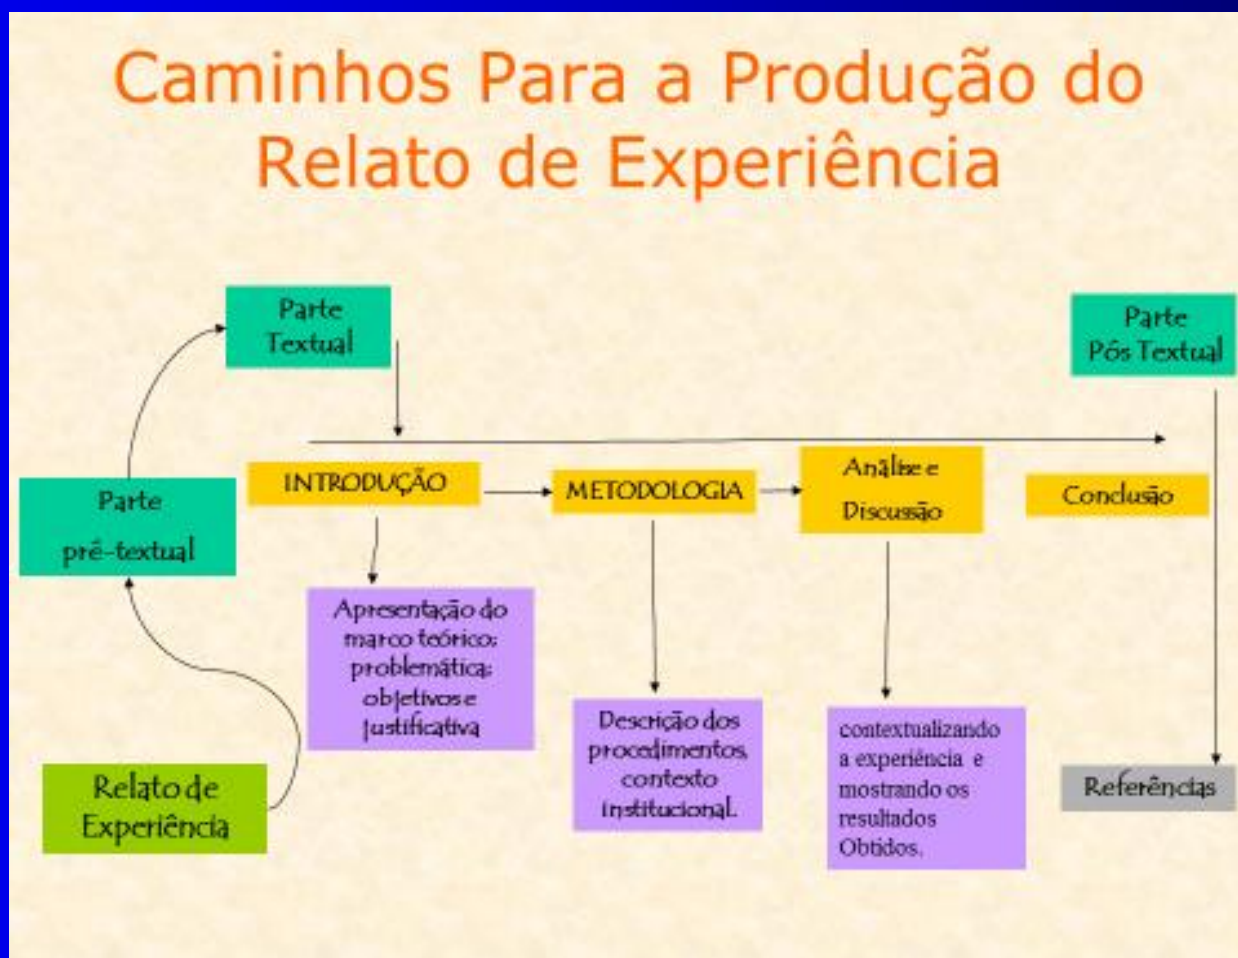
Caminhos Para a Produção do Relato de Experiência

Parte Textual

Parte Pós Textual

INTRODUÇÃO

METODOLOGIA

Análise e Discussão

Conclusão

Parte pré-textual

Apresentação do marco teórico; problemática; objetivos e justificativa

Descrição dos procedimentos, contexto institucional.

contextualizando a experiência e mostrando os resultados Obtidos.

Referências

Relato de Experiência